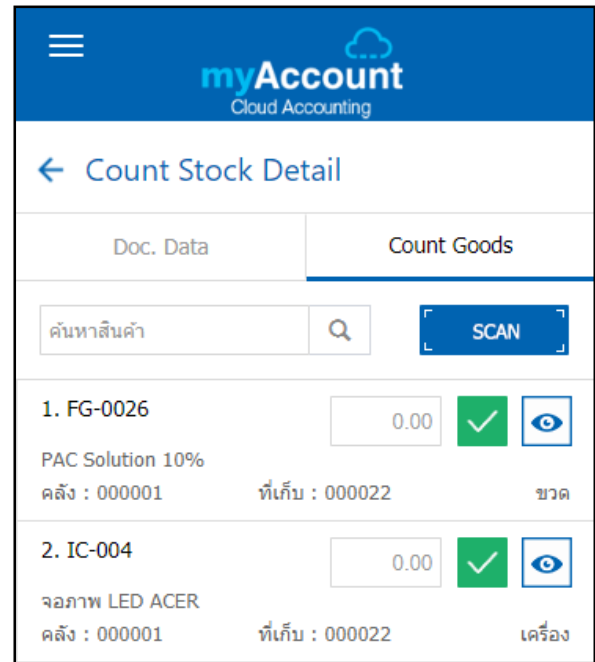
myAccount
Cloud Accounting

Count Stock Detail

Doc. Data | Count Goods

ค้นหาสินค้า

SCAN

1. FG-0026
0.00
PAC Solution 10%
คลัง : 000001 ที่เก็บ : 000022 ขวด

2. IC-004
0.00
จอภาพ LED ACER
คลัง : 000001 ที่เก็บ : 000022 เครื่อง